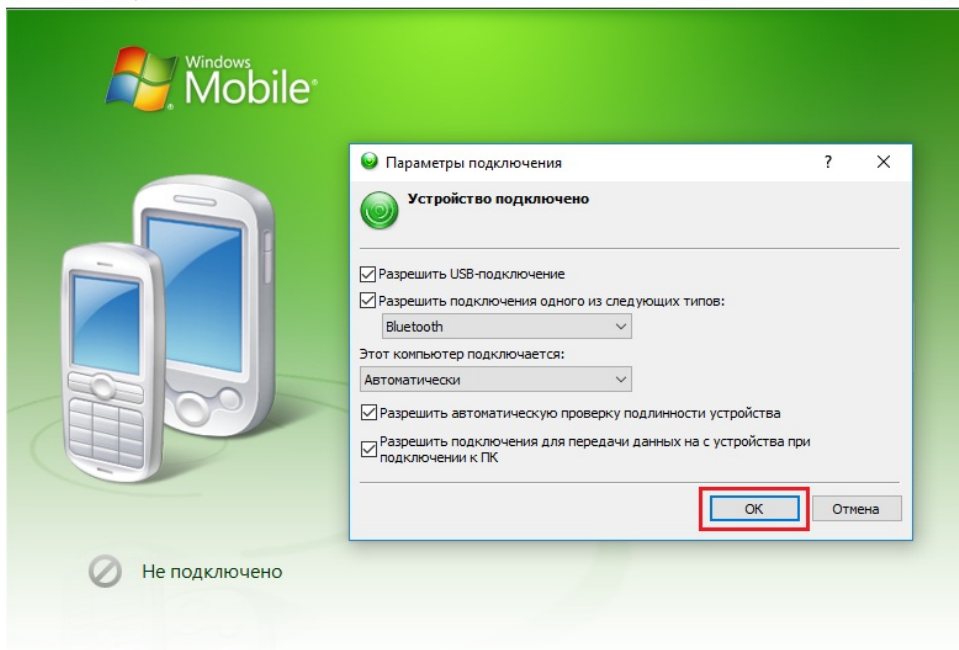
Windows Mobile

Параметры подключения ? ×

Устройство подключено

☑ Разрешить USB-подключение

☑ Разрешить подключения одного из следующих типов:

Bluetooth

Этот компьютер подключается:

Автоматически

☑ Разрешить автоматическую проверку подлинности устройства

☑ Разрешить подключения для передачи данных на с устройства при подключении к ПК

OK

Отмена

Не подключено